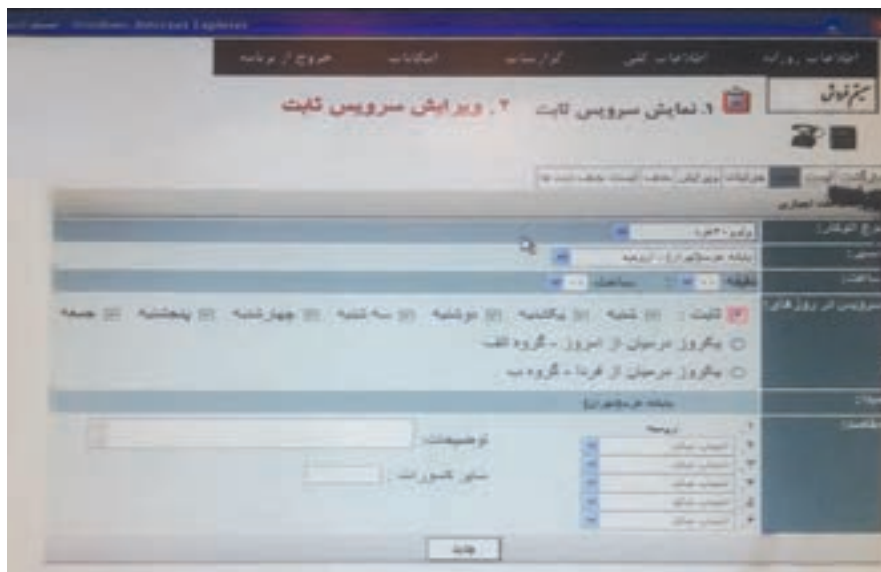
Windows Internet Explorer

اطلاعات روزانه | اطلاعات کلی | گزارشات | امکانات | خروج از برنامه

سیستم ترابری

۱. نمایش سرویس ثابت    ۲. ویرایش سرویس ثابت

ثابت | شنبه | یکشنبه | دوشنبه | سه شنبه | چهارشنبه | پنجشنبه | جمعه

یکروز درمیان از امروز - گروه الف

یکروز درمیان از فردا - گروه ب

توضیحات:

سایر کاسورات:

دقیقه | ساعت

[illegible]

ذخیره